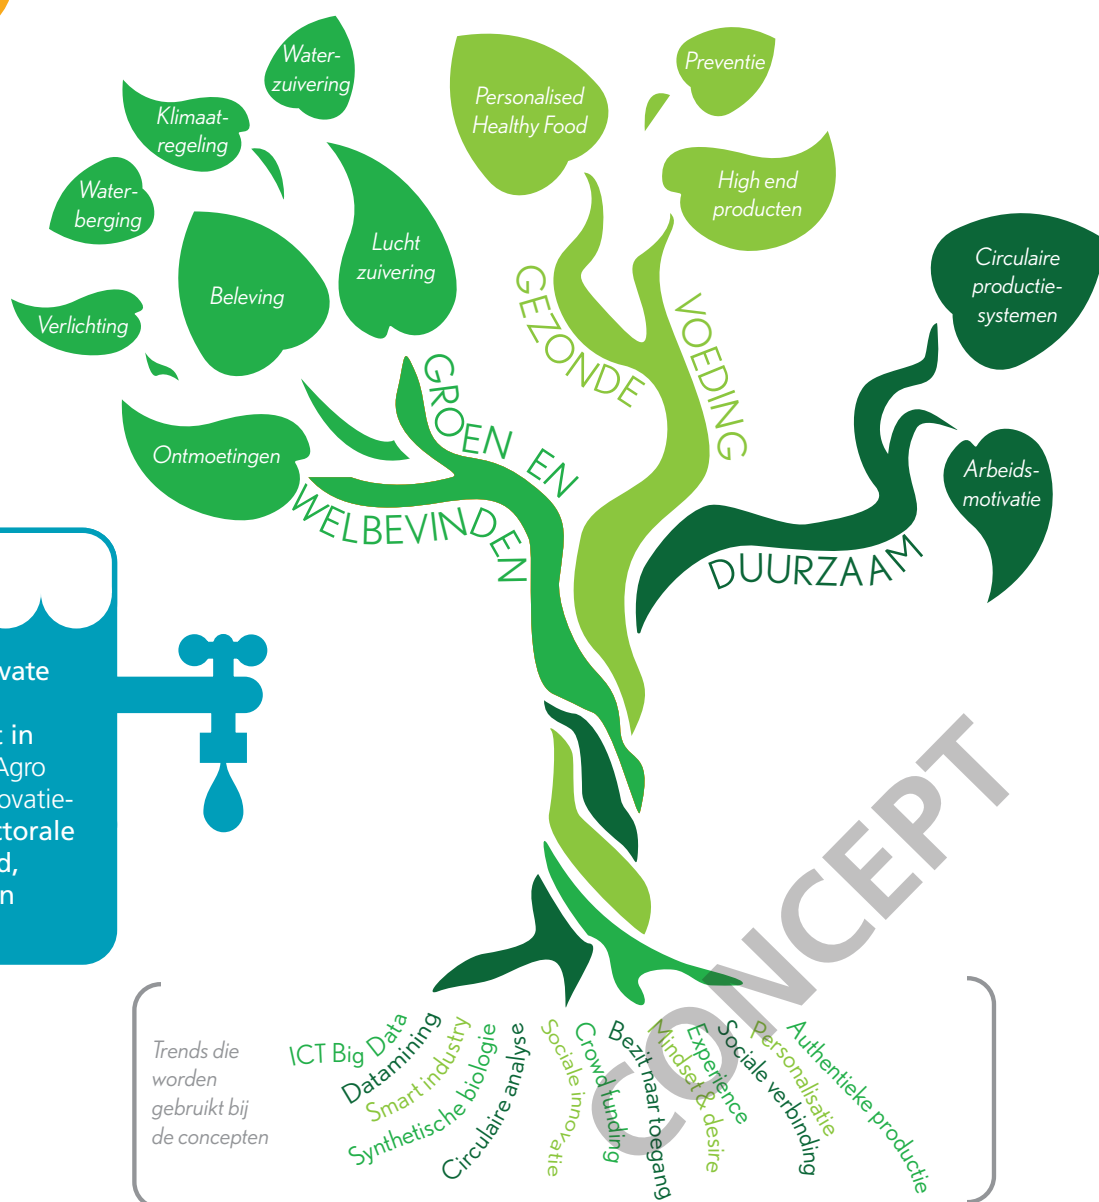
Water-zuivering

Klimaat-regeling

Water-berging

Lucht zuivering

Beleving

Verlichting

Ontmoetingen

Personalised Healthy Food

Preventie

High end producten

GEZONDE VOEDING

GROEN EN WELBEVINDEN

Circulaire productie-systemen

Arbeids-motivatie

DUURZAAM

vate

t in
Agro
ovatie-
ctorale
d,
n

CONCEPT

Trends die worden gebruikt bij de concepten

ICT Big Data
Datamining
Smart industry
Synthetische biologie
Circulaire analyse
Sociale innovatie
Crowd funding
Bezit naar toegang
Mindset & desire
Experience
Sociale verbinding
Personalisatie
Authentieke productie